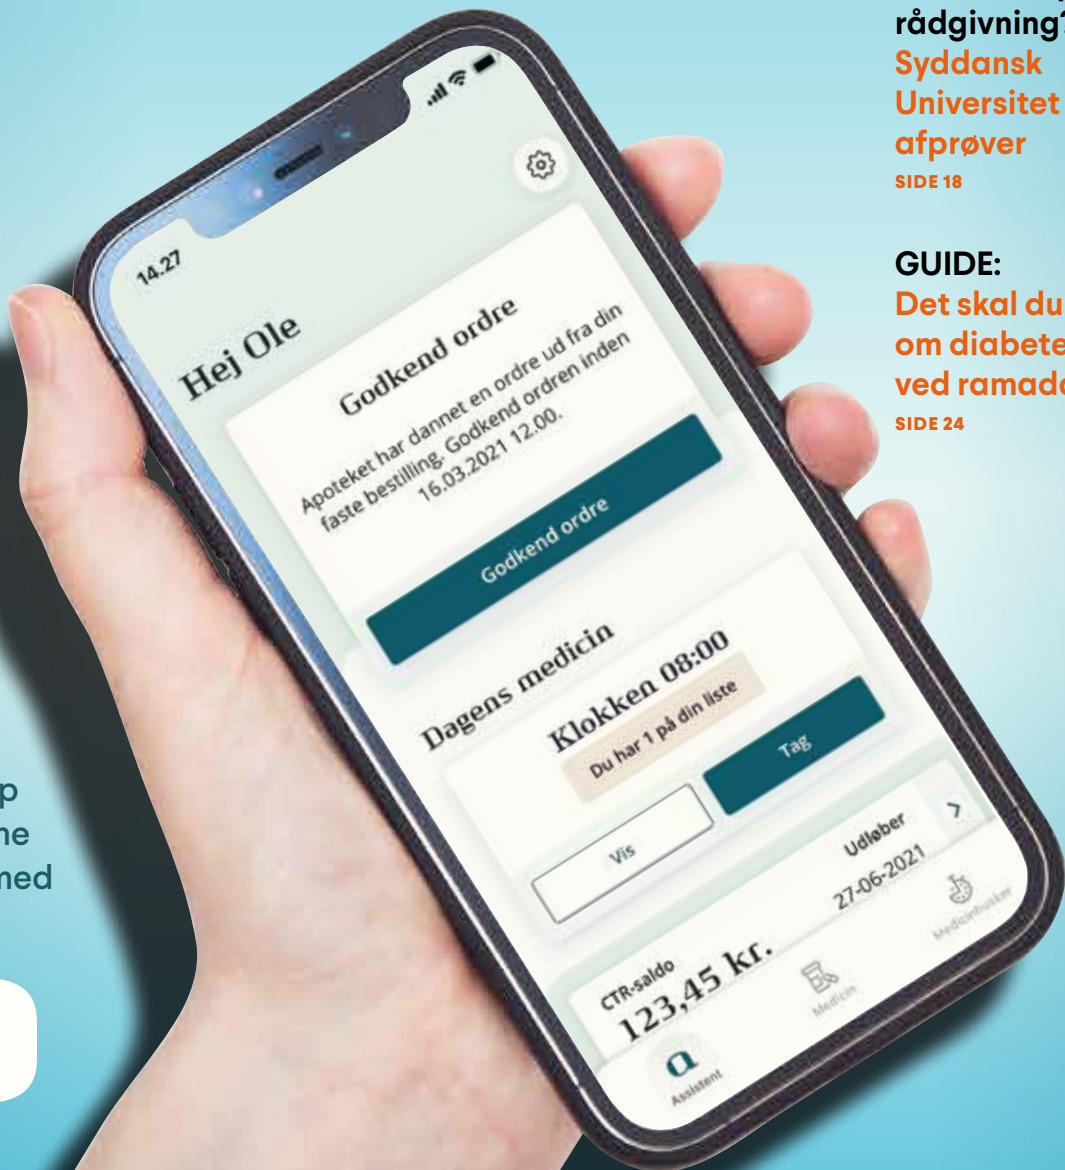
rådgivning?
Syddansk Universitet afprøver
SIDE 18

GUIDE:
Det skal du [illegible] om diabete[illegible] ved ramad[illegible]
SIDE 24

14.27

Hej Ole

Godkend ordre

Apoteket har dannet en ordre ud fra din faste bestilling. Godkend ordren inden 16.03.2021 12.00.

Godkend ordre

Dagens medicin

Klokken 08:00

Du har 1 på din liste

Vis

Tag

Udløber
27-06-2021

CTR-saldo
123,45 kr.

Assistent

Medicin

Medicinhusker

p
ne
med